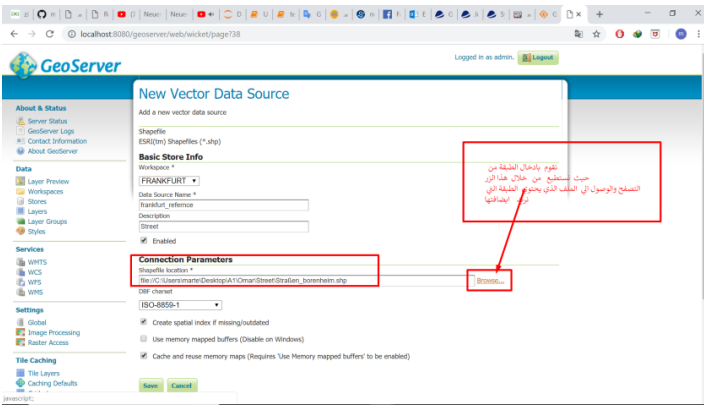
localhost:8080/geoserver/web/wicket/page?38

GeoServer

Logged in as admin. Logout

About & Status
Server Status
GeoServer Logs
Contact Information
About GeoServer

Data
Layer Preview
Workspaces
Stores
Layers
Layer Groups
Styles

Services
WMTS
WCS
WFS
WMS

Settings
Global
Image Processing
Raster Access

Tile Caching
Tile Layers
Caching Defaults

New Vector Data Source

Add a new vector data source

Shapefile
ESRI(tm) Shapefiles (*.shp)

Basic Store Info
Workspace *
FRANKFURT
Data Source Name *
frankfurt_refernce
Description
Street
Enabled

Connection Parameters
Shapefile location *
file://C:\Users\marte\Desktop\A1\Omar\Street\Straßen_borenheim.shp
Browse...
DBF charset
ISO-8859-1
Create spatial index if missing/outdated
Use memory mapped buffers (Disable on Windows)
Cache and reuse memory maps (Requires 'Use Memory mapped buffers' to be enabled)

Save Cancel

نقوم بادخال الطبقة من حيث نستطيع من خلال هذا الزر التصفح والوصول الى الملف الذي يحتوي الطبقة التي نريد اضافتها

javascript:;